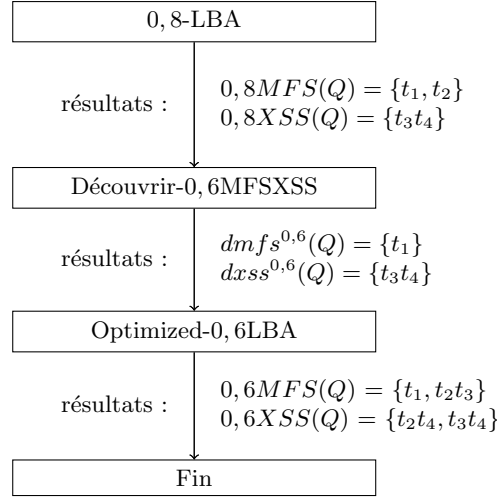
0, 8-LBA

résultats : $0,8MFS(Q) = \{t_1, t_2\}$
$0,8XSS(Q) = \{t_3t_4\}$

Découvrir-0, 6MFSXSS

résultats : $dmfs^{0,6}(Q) = \{t_1\}$
$dxss^{0,6}(Q) = \{t_3t_4\}$

Optimized-0, 6LBA

résultats : $0,6MFS(Q) = \{t_1, t_2t_3\}$
$0,6XSS(Q) = \{t_2t_4, t_3t_4\}$

Fin